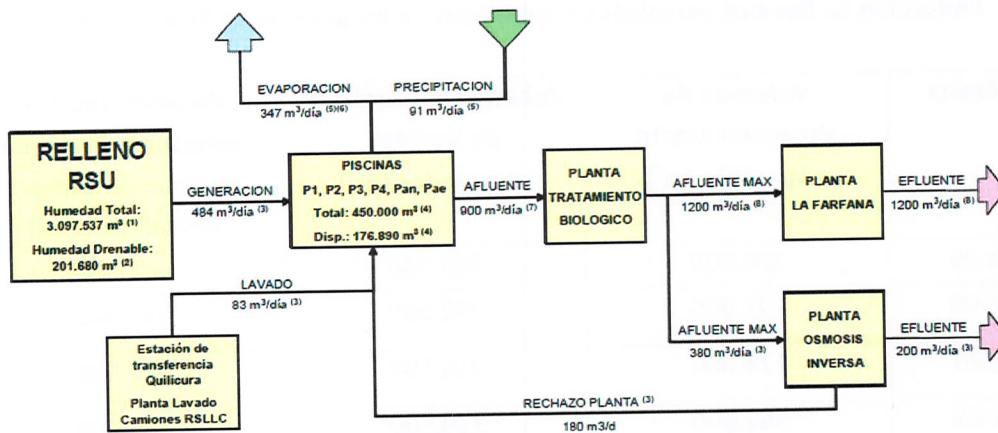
EVAPORACION
347 m$^3$/día $^{(5)(6)}$

PRECIPITACION
91 m$^3$/día $^{(5)}$

RELLENO RSU
Humedad Total: 3.097.537 m$^3$ $^{(1)}$
Humedad Drenable: 201.680 m$^3$ $^{(2)}$

GENERACION
484 m$^3$/día $^{(3)}$

PISCINAS
P1, P2, P3, P4, Pan, Pae
Total: 450.000 m$^3$ $^{(4)}$
Disp.: 176.890 m$^3$ $^{(4)}$

AFLUENTE
900 m$^3$/día $^{(7)}$

PLANTA TRATAMIENTO BIOLOGICO

AFLUENTE MAX
1200 m$^3$/día $^{(8)}$

PLANTA LA FARFANA

EFLUENTE
1200 m$^3$/día $^{(8)}$

LAVADO
83 m$^3$/día $^{(3)}$

Estación de transferencia Quilicura
Planta Lavado Camiones RSLLC

AFLUENTE MAX
380 m$^3$/día $^{(3)}$

PLANTA OSMOSIS INVERSA

EFLUENTE
200 m$^3$/día $^{(3)}$

RECHAZO PLANTA $^{(3)}$
180 m3/d